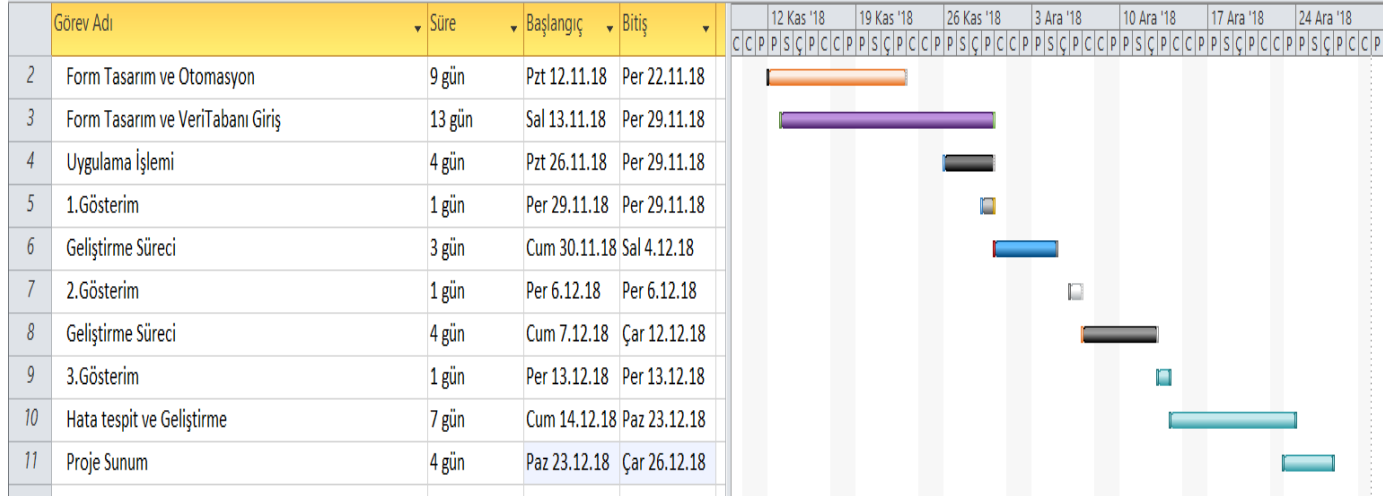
| | Görev Adı | Süre | Başlangıç | Bitiş |
|---|---|---|---|---|
| 2 | Form Tasarım ve Otomasyon | 9 gün | Pzt 12.11.18 | Per 22.11.18 |
| 3 | Form Tasarım ve VeriTabanı Giriş | 13 gün | Sal 13.11.18 | Per 29.11.18 |
| 4 | Uygulama İşlemi | 4 gün | Pzt 26.11.18 | Per 29.11.18 |
| 5 | 1.Gösterim | 1 gün | Per 29.11.18 | Per 29.11.18 |
| 6 | Geliştirme Süreci | 3 gün | Cum 30.11.18 | Sal 4.12.18 |
| 7 | 2.Gösterim | 1 gün | Per 6.12.18 | Per 6.12.18 |
| 8 | Geliştirme Süreci | 4 gün | Cum 7.12.18 | Çar 12.12.18 |
| 9 | 3.Gösterim | 1 gün | Per 13.12.18 | Per 13.12.18 |
| 10 | Hata tespit ve Geliştirme | 7 gün | Cum 14.12.18 | Paz 23.12.18 |
| 11 | Proje Sunum | 4 gün | Paz 23.12.18 | Çar 26.12.18 |

12 Kas '18 | 19 Kas '18 | 26 Kas '18 | 3 Ara '18 | 10 Ara '18 | 17 Ara '18 | 24 Ara '18
C C P P S Ç P C C P P S Ç P C C P P S Ç P C C P P S Ç P C C P P S Ç P C C P P S Ç P C C P P S Ç P C C P